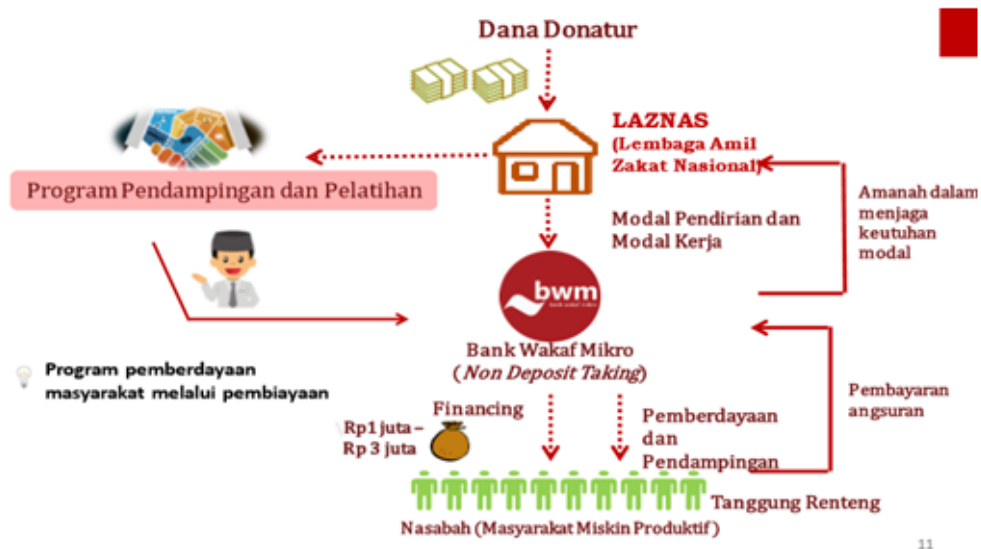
Dana Donatur

LAZNAS (Lembaga Amil Zakat Nasional)

Program Pendampingan dan Pelatihan

Modal Pendirian dan Modal Kerja

Amanah dalam menjaga keutuhan modal

bwm

Bank Wakaf Mikro (Non Deposit Taking)

Program pemberdayaan masyarakat melalui pembiayaan

Pembayaran angsuran

Financing

Rp1 juta – Rp 3 juta

Pemberdayaan dan Pendampingan

Tanggung Renteng

Nasabah (Masyarakat Miskin Produktif)

11